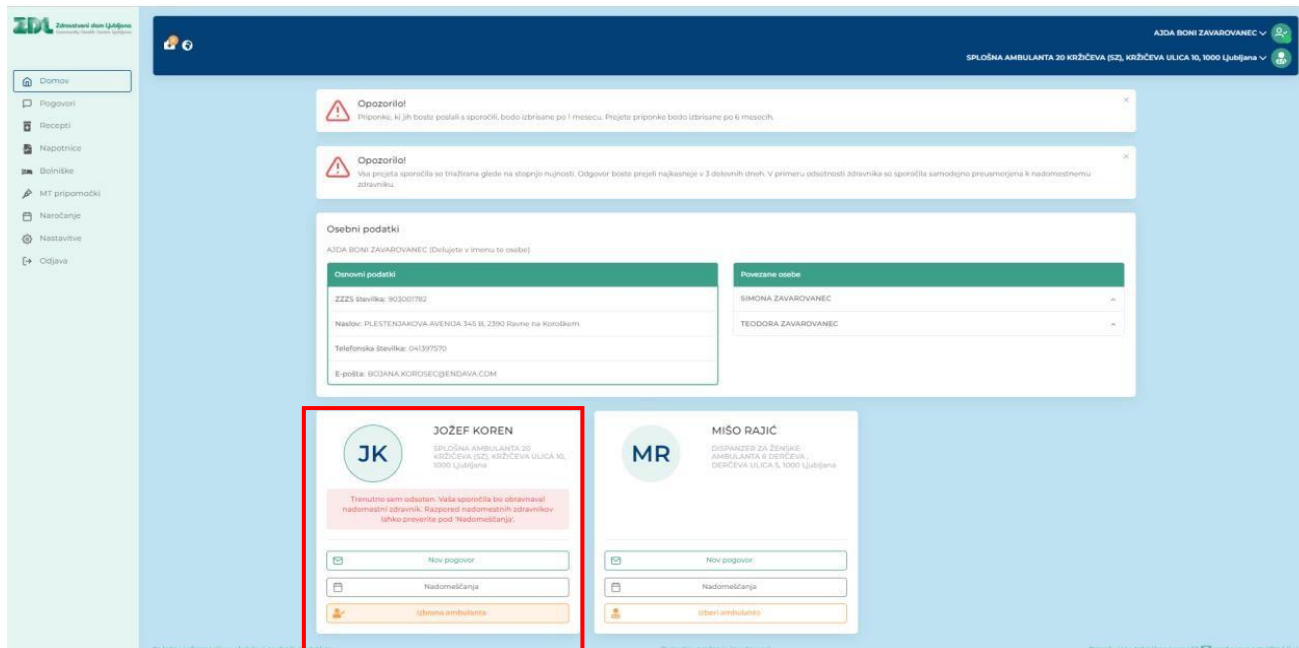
ZDL Zdravstveni dom Ljubljana
Community Health Centre Ljubljana

Domov
Pogovori
Recepti
Napotnice
Bolniške
MT pripomočki
Naročanje
Nastavitve
Odjava

AJDA BONI ZAVAROVANEC
SPLOŠNA AMBULANTA 20 KRŽIČEVA (SZ), KRŽIČEVA ULICA 10, 1000 Ljubljana

Opozorilo!
Priponke, ki jih boste poslali s sporočili, bodo izbrisane po 1 mesecu. Prejete priponke bodo izbrisane po 6 mesecih.

Opozorilo!
Vsa prejeta sporočila so triažirana glede na stopnjo nujnosti. Odgovor boste prejeli najkasneje v 3 delovnih dneh. V primeru odsotnosti zdravnika so sporočila samodejno preusmerjena k nadomestnemu zdravniku.

Osebni podatki
AJDA BONI ZAVAROVANEC (Delujete v imenu te osebe)

Osnovni podatki
ZZZS številka: 903001782
Naslov: PLESTENJAKOVA AVENIJA 345 B, 2390 Ravne na Koroškem
Telefonska številka: 041397570
E-pošta: BOJANA.KOROSEC@ENDAVA.COM

Povezane osebe
SIMONA ZAVAROVANEC
TEODORA ZAVAROVANEC

JK
JOŽEF KOREN
SPLOŠNA AMBULANTA 20 KRŽIČEVA (SZ), KRŽIČEVA ULICA 10, 1000 Ljubljana
Trenutno sem odsoten. Vaša sporočila bo obravnaval nadomestni zdravnik. Razpored nadomestnih zdravnikov lahko preverite pod 'Nadomeščanja'.
Nov pogovor
Nadomeščanja
Izbrana ambulanta

MR
MIŠO RAJIĆ
DISPANZER ZA ŽENSKE AMBULANTA 8 DERČEVA , DERČEVA ULICA 5, 1000 Ljubljana
Nov pogovor
Nadomeščanja
Izberi ambulanto